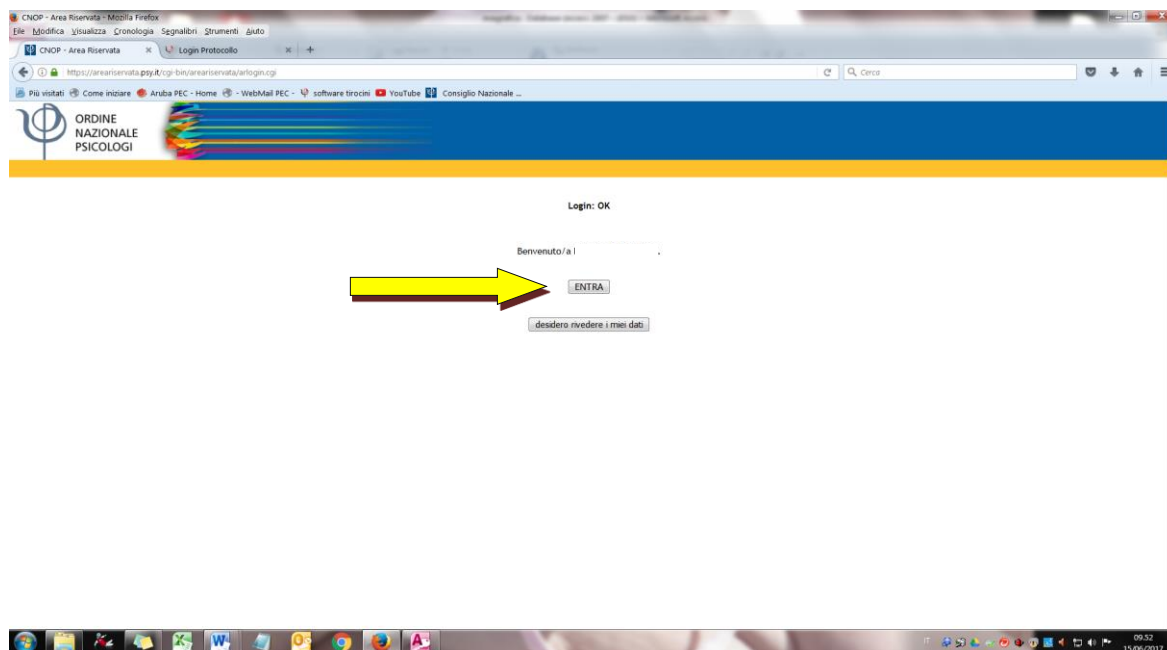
CNOP - Area Riservata - Mozilla Firefox

File Modifica Visualizza Cronologia Segnalibri Strumenti Aiuto

CNOP - Area Riservata ×
Login Protocollo ×
+

https://areariservata.psy.it/cgi-bin/areariservata/arlogin.cgi

Cerca

Più visitati Come iniziare Aruba PEC - Home - WebMail PEC - software tirocini YouTube Consiglio Nazionale ...

ORDINE NAZIONALE PSICOLOGI

Login: OK

Benvenuto/a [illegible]

ENTRA

desidero rivedere i miei dati

IT

09.52
15/06/2017